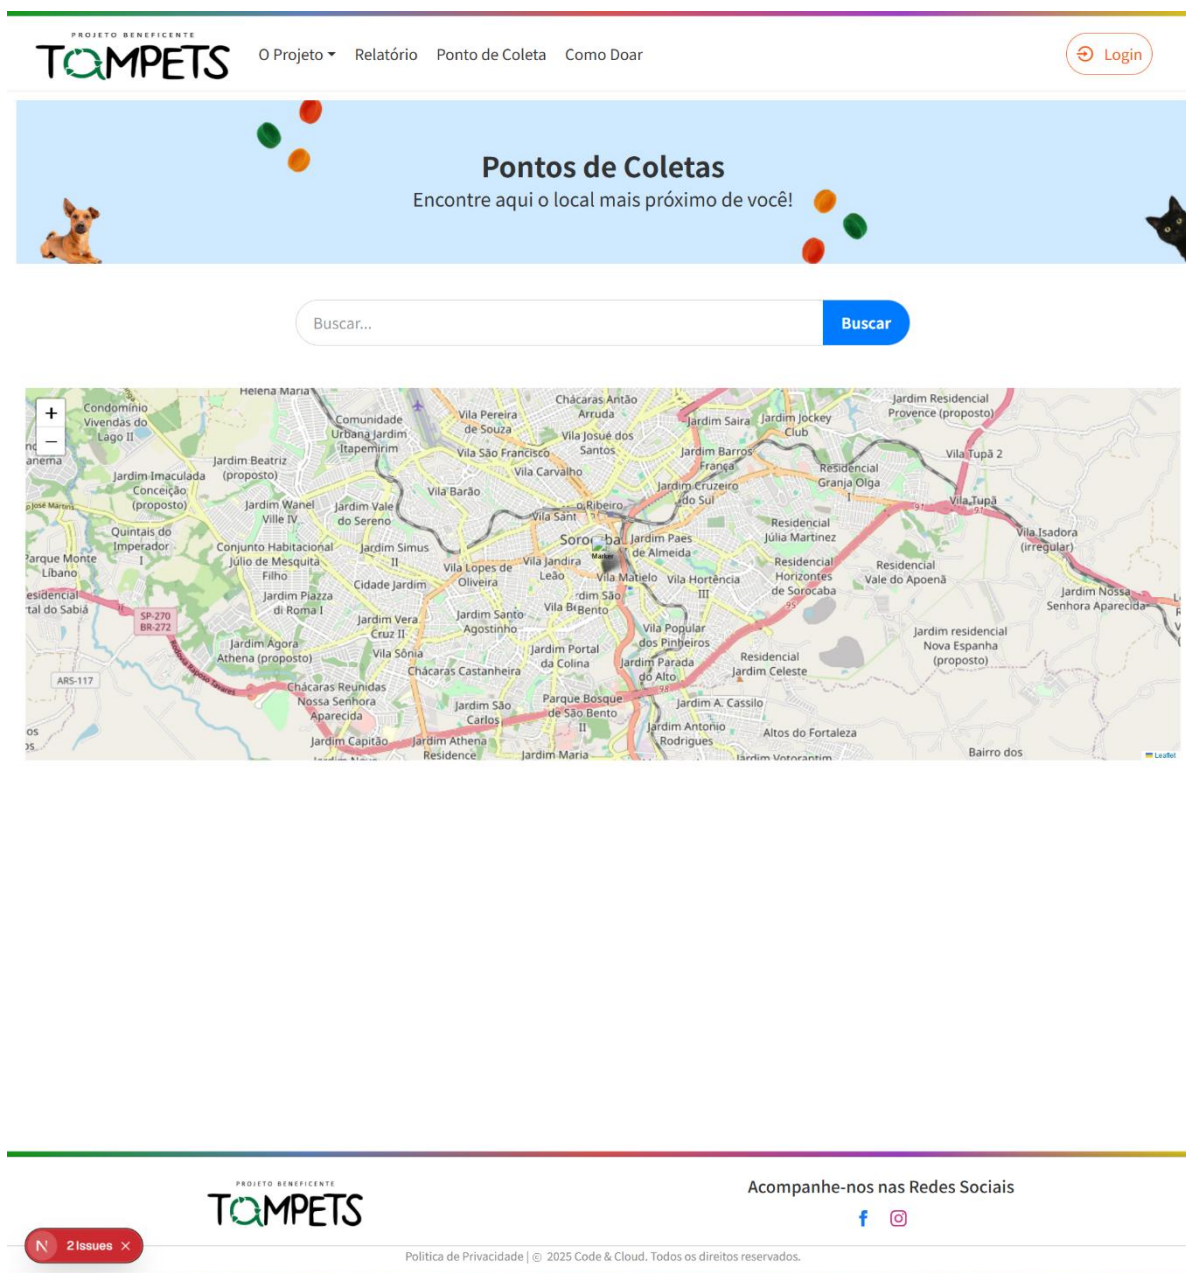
PROJETO BENEFICENTE
TAMPETS

O Projeto Relatório Ponto de Coleta Como Doar

Login

Pontos de Coletas
Encontre aqui o local mais próximo de você!

Buscar...
Buscar

+
−

Helena Maria
Condomínio Vivendas do Lago II
Comunidade Urbana Jardim Itapemirim
Vila Pereira de Souza
Chácaras Antão Arruda
Jardim Saira
Jardim Jockey Club
Jardim Residencial Provence (proposto)
Vila Josué dos Santos
Vila São Francisco
Jardim Barros França
Residencial Granja Olga
Vila Tupã 2
Jardim Beatriz (proposto)
Jardim Imaculada Conceição (proposto)
Vila Carvalho
Jardim Cruzeiro do Sul
Vila Barão
Vila Tupã
Jardim Wanel Ville IV
Jardim Vale do Sereno
Vila Santa
Rio Ribeiro
Residencial Júlia Martinez
Vila Isadora (irregular)
Quintais do Imperador
Conjunto Habitacional Júlio de Mesquita Filho
Jardim Simus II
Sorocaba
Jardim Paes de Almeida
Parque Monte Líbano
Vila Lopes de Oliveira
Vila Jandira Leão
Vila Matielo
Vila Hortência III
Residencial Horizontes de Sorocaba
Residencial Vale do Apoena
Jardim Nossa Senhora Aparecida
Cidade Jardim
Residencial Portal do Sabiá
Jardim Piazza di Roma I
SP-270 BR-272
Jardim Santo Agostinho
Vila Bom Bento
Jardim São
Jardim Vera Cruz II
Vila Popular dos Pinheiros
Jardim Agora Athena (proposto)
Vila Sônia
Jardim Portal da Colina
Jardim residencial Nova Espanha (proposto)
Chácaras Castanheira
Jardim Parada do Alto
Residencial Jardim Celeste
ARS-117
Chácaras Reunidas Nossa Senhora Aparecida
Parque Bosque de São Bento II
Jardim A. Cassilo
Jardim São Carlos
Jardim Antonio Rodrigues
Altos do Fortaleza
Jardim Capitão
Jardim Athena Residence
Jardim Maria
Bairro dos
Leaflet

PROJETO BENEFICENTE
TAMPETS

Acompanhe-nos nas Redes Sociais

N 2 Issues ×

Politica de Privacidade | © 2025 Code & Cloud. Todos os direitos reservados.